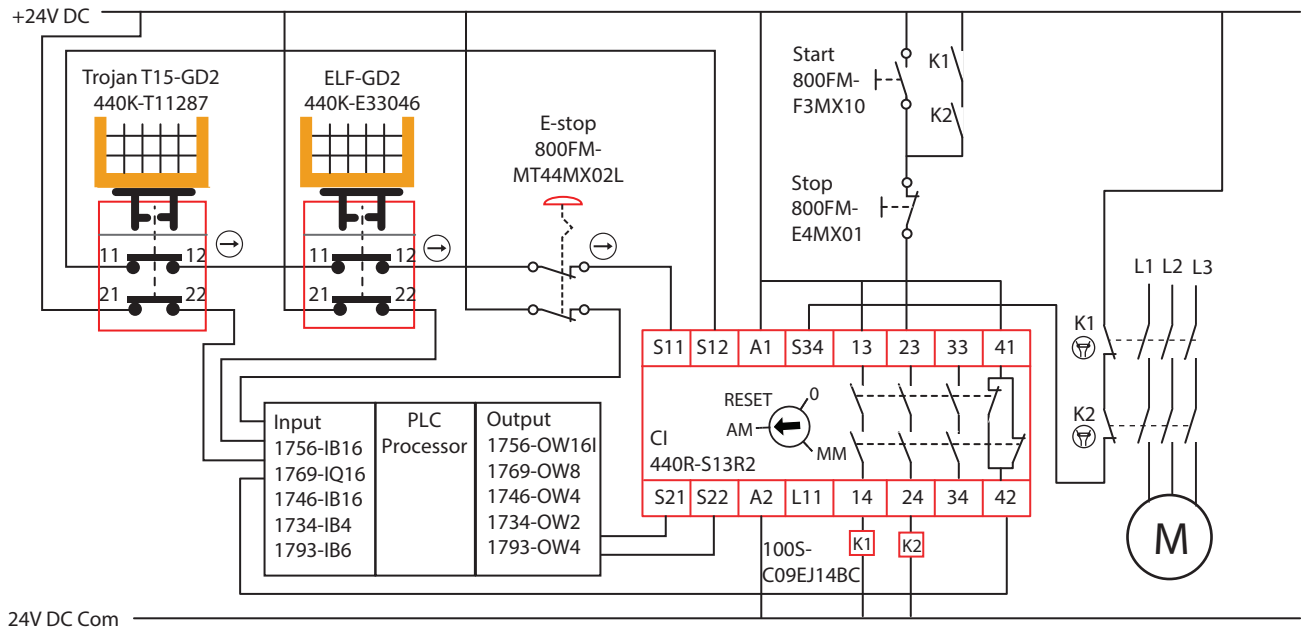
+24V DC

Trojan T15-GD2
440K-T11287

ELF-GD2
440K-E33046

E-stop
800FM-
MT44MX02L

Start
800FM-
F3MX10

K1

K2

Stop
800FM-
E4MX01

11 12
21 22

11 12
21 22

L1 L2 L3

K1

K2

| S11 | S12 | A1 | S34 | 13 | 23 | 33 | 41 |
|---|---|---|---|---|---|---|---|

RESET
0
AM
MM

CI
440R-S13R2

| S21 | S22 | A2 | L11 | 14 | 24 | 34 | 42 |
|---|---|---|---|---|---|---|---|

| Input<br>1756-IB16<br>1769-IQ16<br>1746-IB16<br>1734-IB4<br>1793-IB6 | PLC<br>Processor | Output<br>1756-OW16I<br>1769-OW8<br>1746-OW4<br>1734-OW2<br>1793-OW4 |
|---|---|---|

100S-
C09EJ14BC

K1 K2

M

24V DC Com